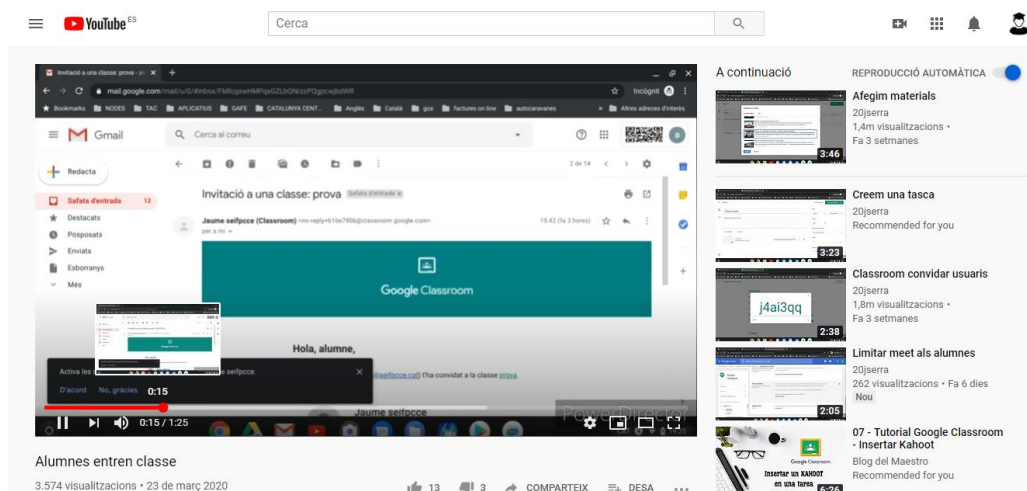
YouTube ES

Cerca

Invitació a una classe: prova

mail.google.com/mail/u/0/#inbox/FMfcgxwHMPqxGZLbQNtzzPQgpcwjbdWR

Incognit

Bookmarks NODES TAC APLICATIUS GAFE CATALUNYA CENT... Anglès Català gos factures on line autocaravanes Altres adreces d'interès

Gmail

Cerca al correu

Redacta

Safata d'entrada 12

Destacats

Posposats

Enviats

Esborranys

Més

2 de 14

Invitació a una classe: prova Safata d'entrada

Jaume seifpcce (Classroom) <no-reply+61be780b@classroom.google.com>

per a mi

15:42 (fa 3 hores)

Google Classroom

Hola, alumne,

Activa les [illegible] seifpcce.

D'acord No, gràcies

0:15

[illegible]@seifpcce.cat) t'ha convidat a la classe prova.

Jaume seifpcce

PowerDirector

0:15 / 1:25

Alumnes entren classe

3.574 visualitzacions • 23 de març 2020

13 3 COMPARTEIX DESA

A continuació

REPRODUCCIÓ AUTOMÀTICA

3:46
Afegim materials
20jserra
1,4m visualitzacions •
Fa 3 setmanes

3:23
Creem una tasca
20jserra
Recommended for you

j4ai3qq
2:38
Classroom convidar usuaris
20jserra
1,8m visualitzacions •
Fa 3 setmanes

2:05
Limitar meet als alumnes
20jserra
262 visualitzacions • Fa 6 dies
Nou

Google Classroom
Insertar un KAHOOT en una tarea
6:26
07 - Tutorial Google Classroom - Insertar Kahoot
Blog del Maestro
Recommended for you